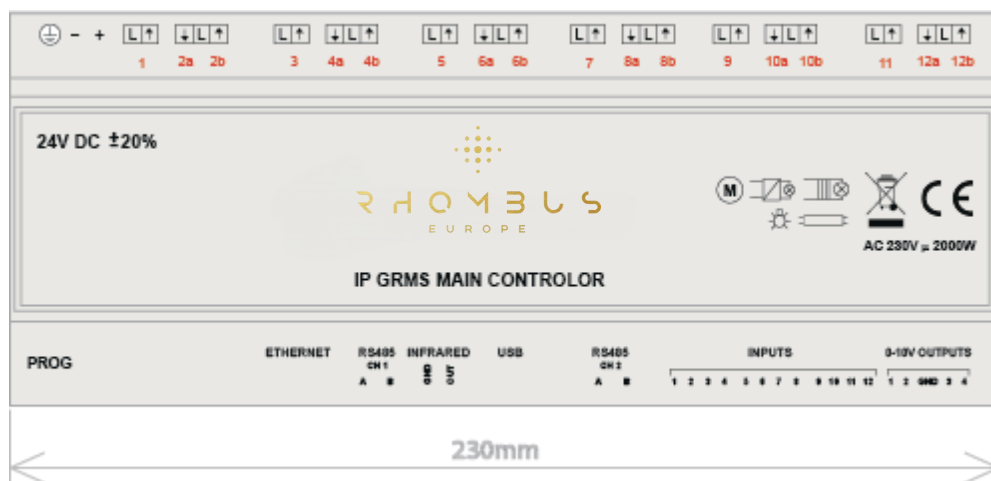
⏚ – + L↑ ↓L↑ L↑ ↓L↑ L↑ ↓L↑ L↑ ↓L↑ L↑ ↓L↑ L↑ ↓L↑

1 2a 2b 3 4a 4b 5 6a 6b 7 8a 8b 9 10a 10b 11 12a 12b

24V DC ±20%

RHOMBUS
EUROPE

IP GRMS MAIN CONTROLOR

M

AC 230V ≤ 2000W

CE

PROG

ETHERNET

RS485
CH 1
A B

INFRARED

USB

RS485
CH 2
A B

INPUTS
1 2 3 4 5 6 7 8 9 10 11 12

0-10V OUTPUTS
1 2 GND 3 4

230mm